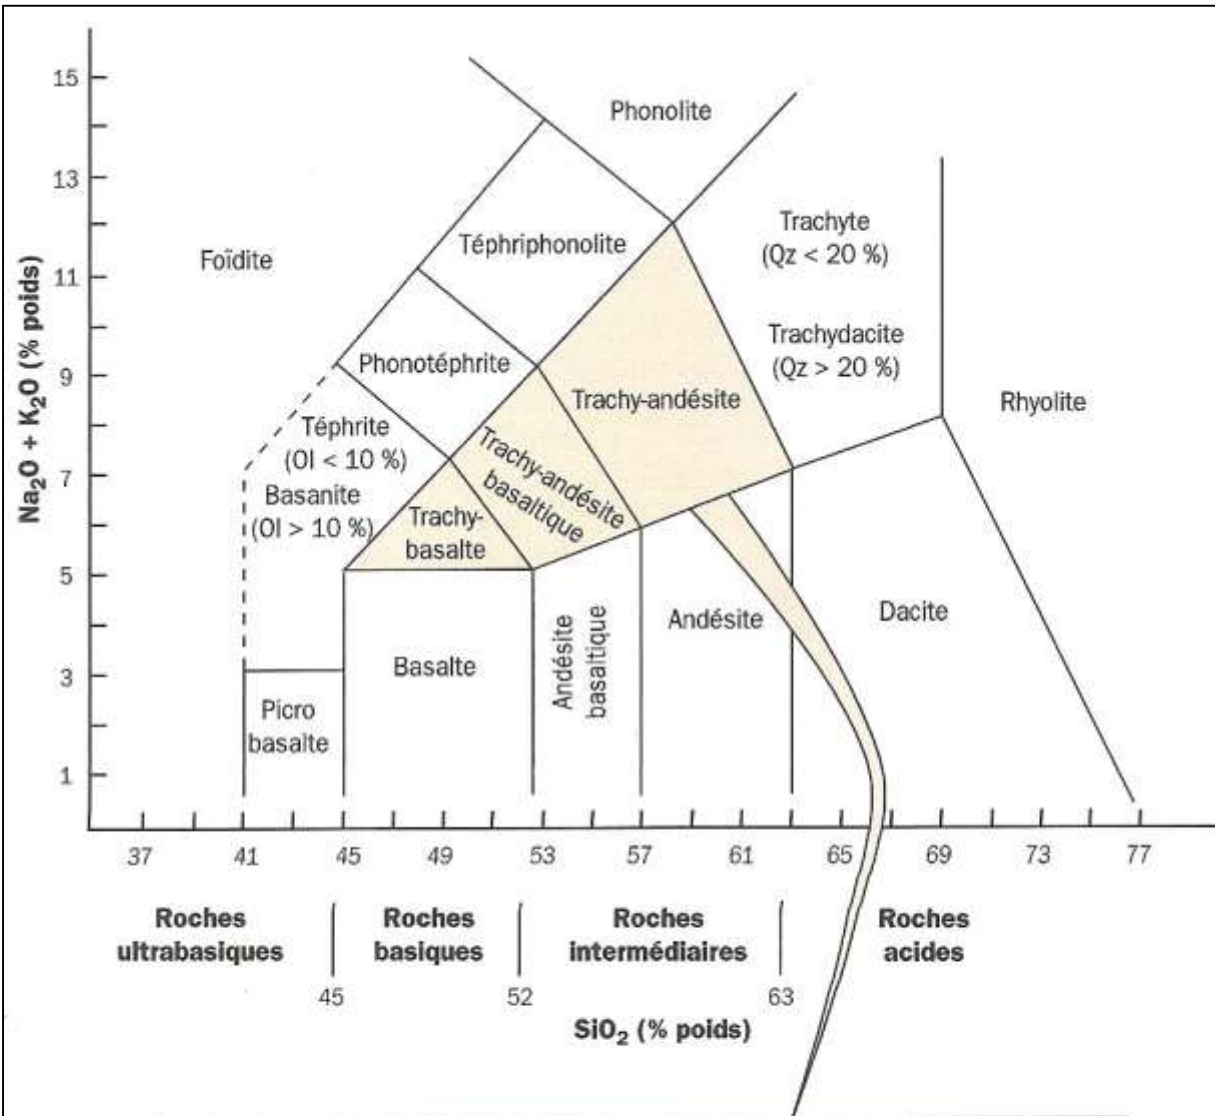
$Na_2O + K_2O$ (% poids)

15
13
11
9
7
5
3
1

Phonolite
Téphriphonolite
Foïdite
Trachyte (Qz < 20 %)
Trachydacite (Qz > 20 %)
Phonotéphrite
Trachy-andésite
Rhyolite
Téphrite (Ol < 10 %)
Basanite (Ol > 10 %)
Trachy-andésite basaltique
Trachy-basalte
Andésite basaltique
Andésite
Dacite
Basalte
Picro basalte

37 41 45 49 53 57 61 65 69 73 77

Roches ultrabasiques | Roches basiques | Roches intermédiaires | Roches acides

45 52 63

$SiO_2$ (% poids)